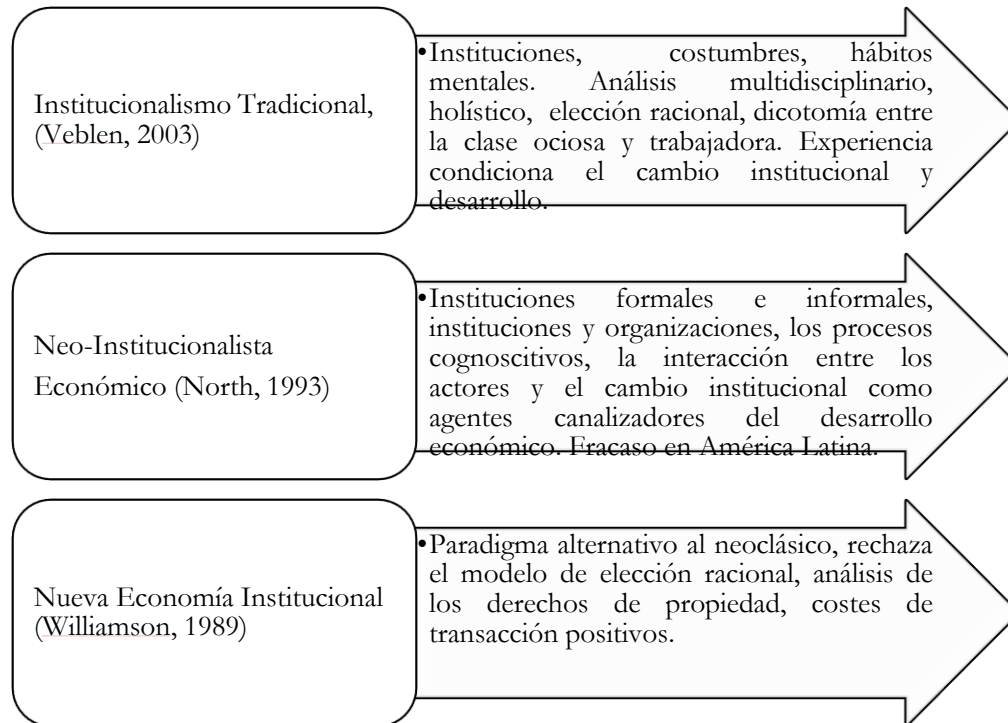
Institucionalismo Tradicional, (Veblen, 2003)

•Instituciones, costumbres, hábitos mentales. Análisis multidisciplinario, holístico, elección racional, dicotomía entre la clase ociosa y trabajadora. Experiencia condiciona el cambio institucional y desarrollo.

Neo-Institucionalista Económico (North, 1993)

•Instituciones formales e informales, instituciones y organizaciones, los procesos cognoscitivos, la interacción entre los actores y el cambio institucional como agentes canalizadores del desarrollo económico. Fracaso en América Latina.

Nueva Economía Institucional (Williamson, 1989)

•Paradigma alternativo al neoclásico, rechaza el modelo de elección racional, análisis de los derechos de propiedad, costes de transacción positivos.